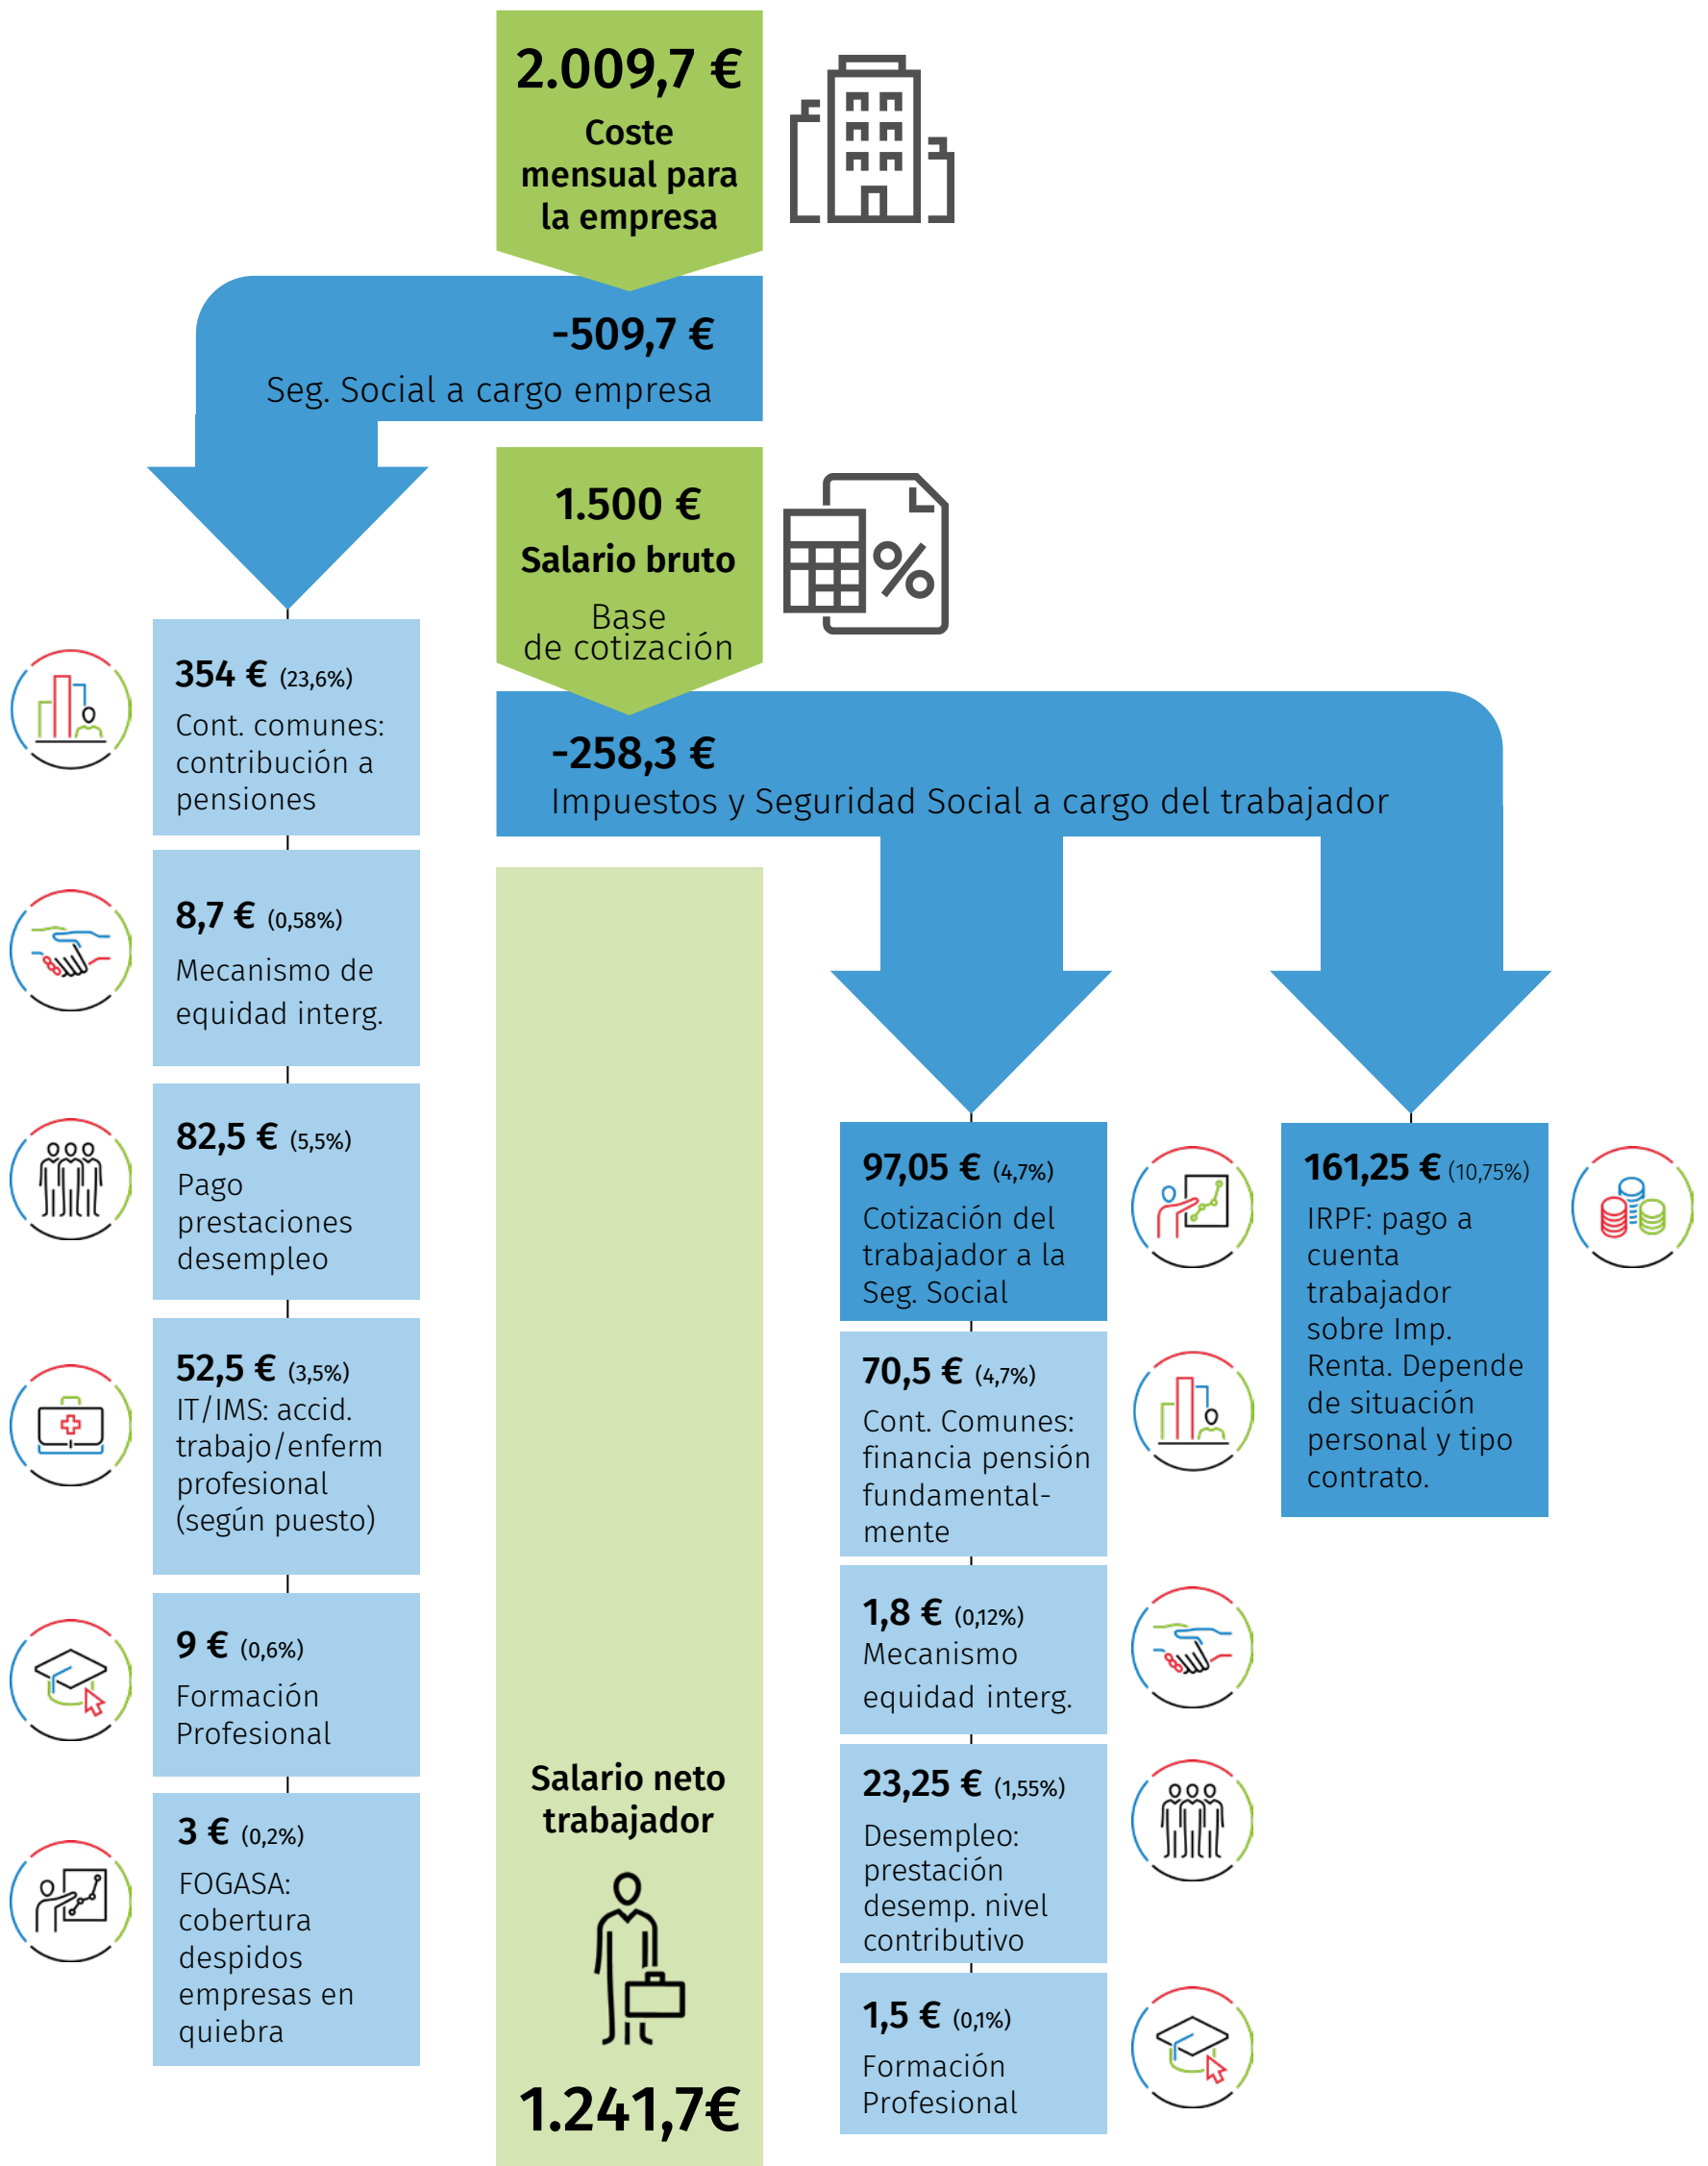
2.009,7 €
Coste mensual para la empresa

-509,7 €
Seg. Social a cargo empresa

1.500 €
Salario bruto
Base de cotización

-258,3 €
Impuestos y Seguridad Social a cargo del trabajador

354 € (23,6%)
Cont. comunes: contribución a pensiones

8,7 € (0,58%)
Mecanismo de equidad interg.

82,5 € (5,5%)
Pago prestaciones desempleo

52,5 € (3,5%)
IT/IMS: accid. trabajo/enferm profesional (según puesto)

9 € (0,6%)
Formación Profesional

3 € (0,2%)
FOGASA: cobertura despidos empresas en quiebra

Salario neto trabajador

1.241,7€

97,05 € (4,7%)
Cotización del trabajador a la Seg. Social

70,5 € (4,7%)
Cont. Comunes: financia pensión fundamentalmente

1,8 € (0,12%)
Mecanismo equidad interg.

23,25 € (1,55%)
Desempleo: prestación desemp. nivel contributivo

1,5 € (0,1%)
Formación Profesional

161,25 € (10,75%)
IRPF: pago a cuenta trabajador sobre Imp. Renta. Depende de situación personal y tipo contrato.